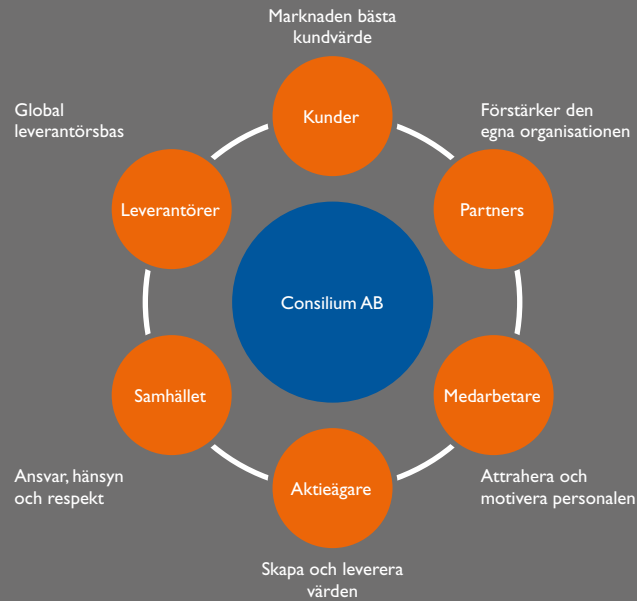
Marknaden bästa kundvärde

Kunder

Global leverantörsbas

Förstärker den egna organisationen

Leverantörer

Partners

Consilium AB

Samhället

Medarbetare

Ansvar, hänsyn och respekt

Aktieägare

Attrahera och motivera personalen

Skapa och leverera värden